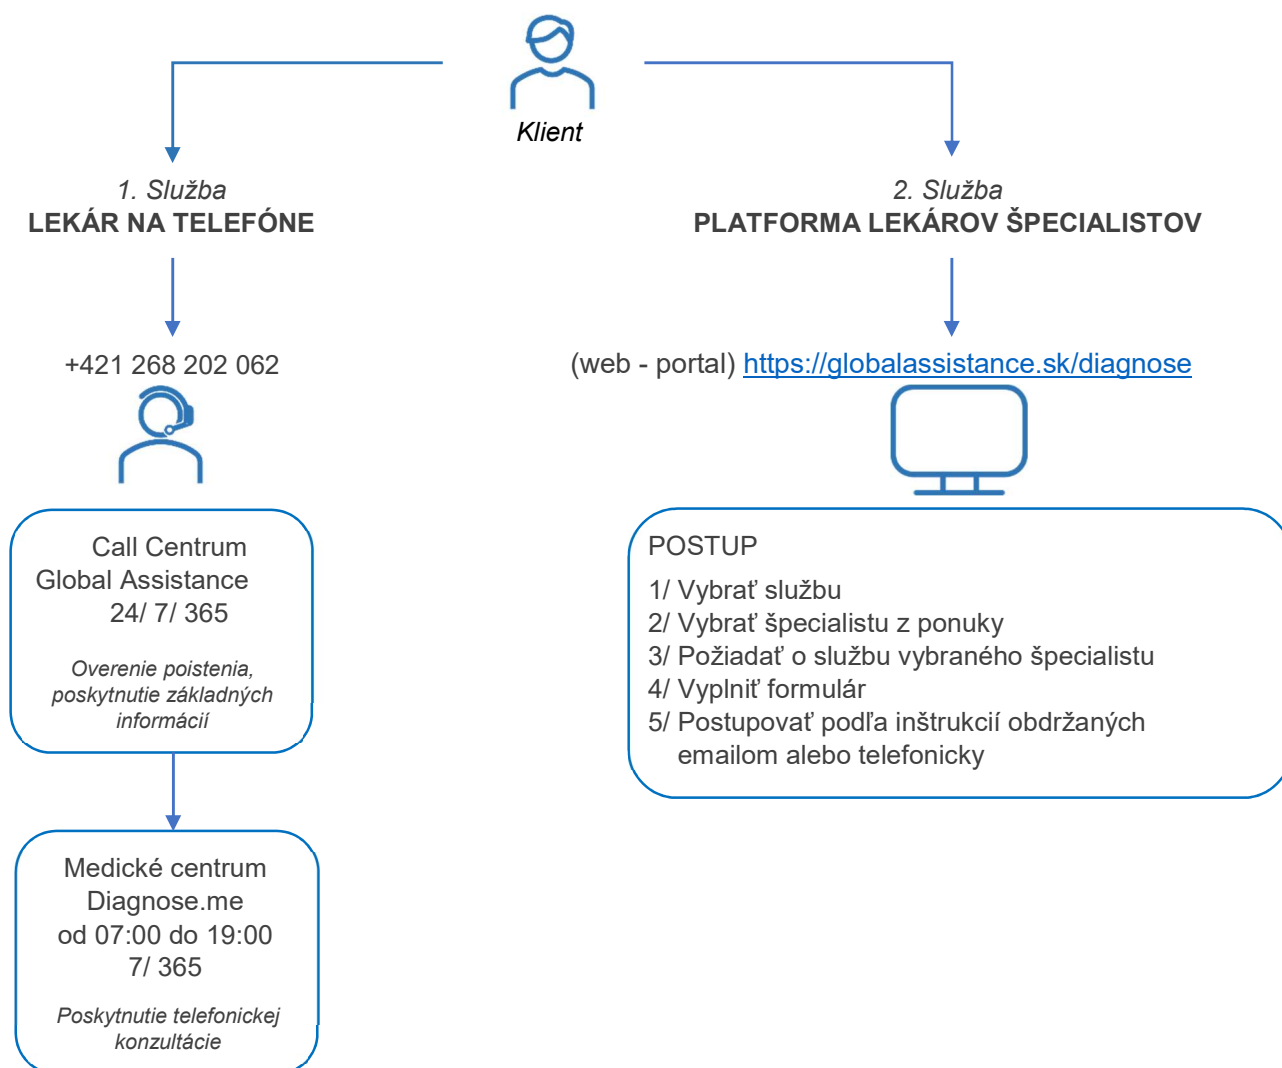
Klient

1. Služba
LEKÁR NA TELEFÓNE

+421 268 202 062

Call Centrum
Global Assistance
24/ 7/ 365

Overenie poistenia, poskytnutie základných informácií

Medické centrum
Diagnose.me
od 07:00 do 19:00
7/ 365

Poskytnutie telefonickej konzultácie

2. Služba
PLATFORMA LEKÁROV ŠPECIALISTOV

(web - portal) https://globalassistance.sk/diagnose

POSTUP
1/ Vybrať službu
2/ Vybrať špecialistu z ponuky
3/ Požiadať o službu vybraného špecialistu
4/ Vyplniť formulár
5/ Postupovať podľa inštrukcií obdržaných emailom alebo telefonicky